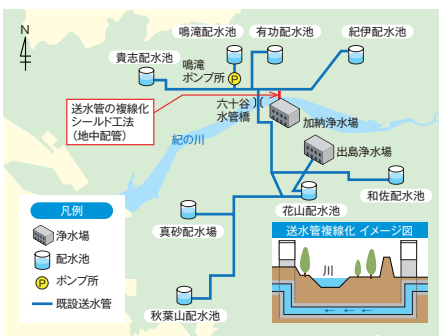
N

鳴滝配水池
有功配水池
紀伊配水池
貴志配水池
鳴滝ポンプ所
P
送水管の複線化
シールド工法
（地中配管）
六十谷水管橋
加納浄水場
紀の川
出島浄水場
和佐配水池
花山配水池
真砂配水池
秋葉山配水池

凡例
浄水場
配水池
P ポンプ所
既設送水管

送水管複線化 イメージ図
川